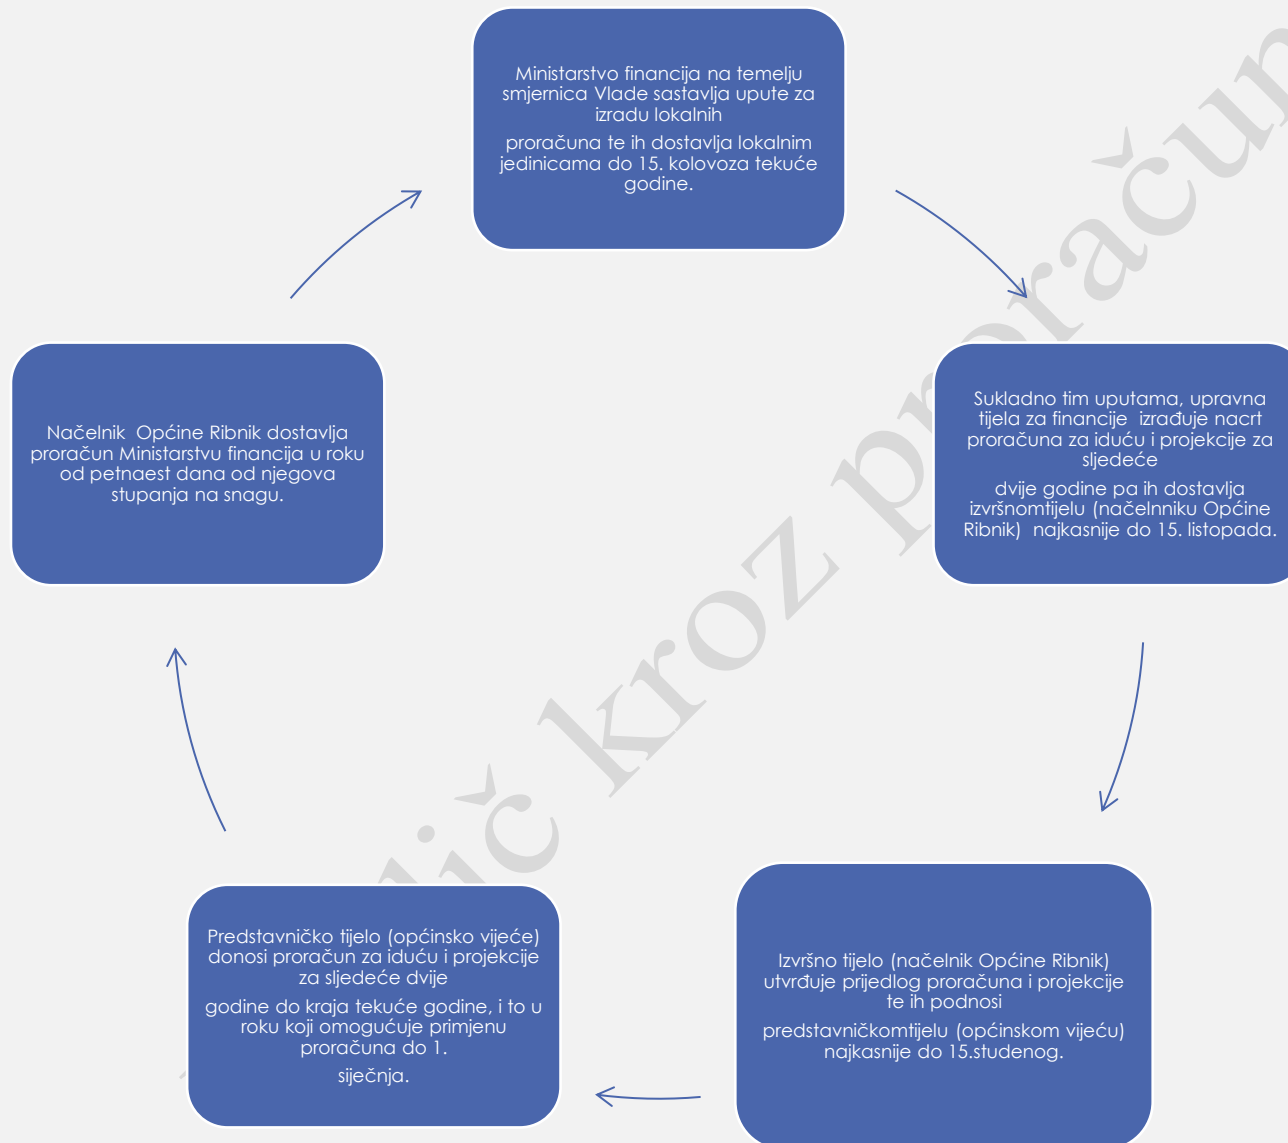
Ministarstvo financija na temelju smjernica Vlade sastavlja upute za izradu lokalnih

proračuna te ih dostavlja lokalnim jedinicama do 15. kolovoza tekuće godine.

Sukladno tim uputama, upravna tijela za financije izrađuje nacrt proračuna za iduću i projekcije za sljedeće

dvije godine pa ih dostavlja izvršnomtijelu (načelniku Općine Ribnik) najkasnije do 15. listopada.

Izvršno tijelo (načelnik Općine Ribnik) utvrđuje prijedlog proračuna i projekcije te ih podnosi

predstavničkomtijelu (općinskom vijeću) najkasnije do 15.studenog.

Predstavničko tijelo (općinsko vijeće) donosi proračun za iduću i projekcije za sljedeće dvije

godine do kraja tekuće godine, i to u roku koji omogućuje primjenu proračuna do 1.

siječnja.

Načelnik Općine Ribnik dostavlja proračun Ministarstvu financija u roku od petnaest dana od njegova stupanja na snagu.

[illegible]ić kroz proračun